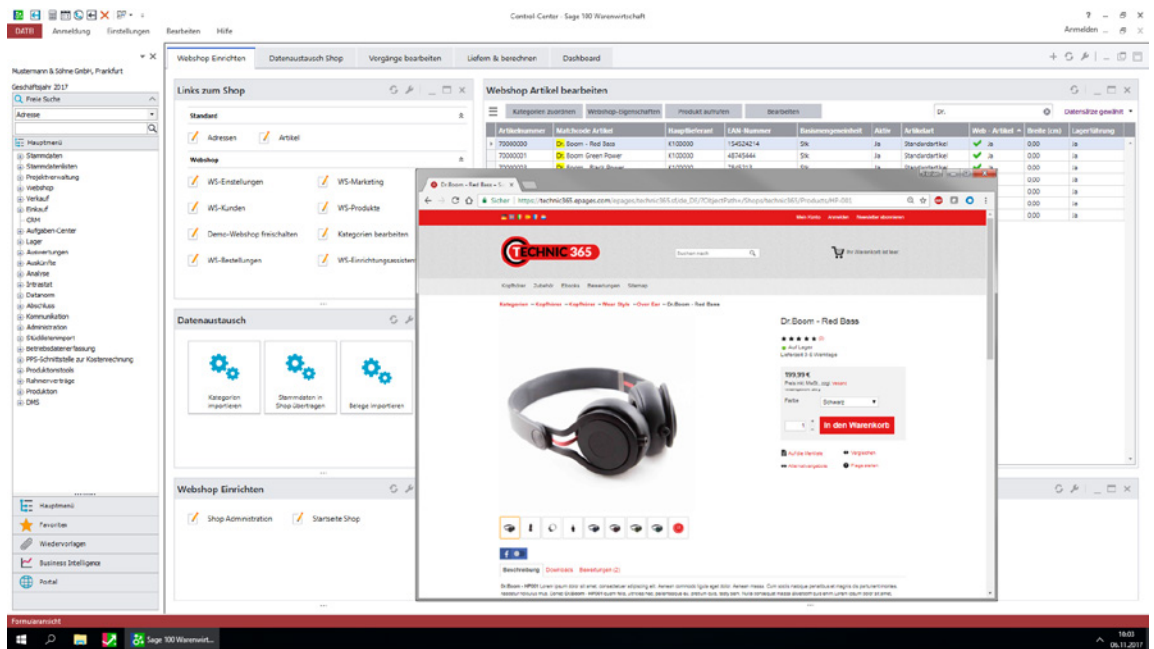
Control-Center - Sage 100 Warenwirtschaft

DATEI Anmeldung Einstellungen Bearbeiten Hilfe

Anmelden

Mustermann & Söhne GmbH, Frankfurt

Geschäftsjahr 2017

Freie Suche

Adresse

Hauptmenü

Stammdaten
Stammdatenlisten
Projektverwaltung
Webshop
Verkauf
Einkauf
CRM
Aufgaben-Center
Lager
Auswertungen
Auskünfte
Analyse
Intrastat
Datanorm
Abschluss
Kommunikation
Administration
Stichdatenimport
Betriebsdatenerfassung
PPS-Schnittstelle zur Kostenrechnung
Produktionstools
Rahmenverträge
Produktion
DMS

Hauptmenü
Favoriten
Wiedervorlagen
Business Intelligence
Portal

Webshop Einrichten | Datenaustausch Shop | Vorgänge bearbeiten | Liefern & berechnen | Dashboard

Links zum Shop

Standard

Adressen
Artikel

Webshop

WS-Einstellungen
WS-Marketing
WS-Kunden
WS-Produkte
Demo-Webshop freischalten
Kategorien bearbeiten
WS-Bestellungen
WS-Einrichtungsassistent

Datenaustausch

Kategorien importieren
Stammdaten in Shop übertragen
Belege importieren

Webshop Einrichten

Shop Administration
Startseite Shop

Webshop Artikel bearbeiten

Kategorien zuordnen | Webshop-Eigenschaften | Produkt aufrufen | Bearbeiten

Dr.

Datensätze gewählt

| Artikelnummer | Matchcode Artikel | Hauptlieferant | EAN-Nummer | Basismengeneinheit | Aktiv | Artikelart | Web - Artikel | Breite (cm) | Lagerführung |
|---|---|---|---|---|---|---|---|---|---|
| 70000000 | Dr. Boom - Red Bass | K100000 | 154524214 | Stk | Ja | Standardartikel | Ja | 0,00 | Ja |
| 70000001 | Dr. Boom Green Power | K100000 | 48745444 | Stk | Ja | Standardartikel | Ja | 0,00 | Ja |
| 70000002 | Dr. Boom - Black Power | K100000 | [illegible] | Stk | Ja | Standardartikel | Ja | 0,00 | Ja |

Dr.Boom - Red Bass - S ×

Sicher | https://technic365.epages.com/epages/technic365.sf/de_DE/?ObjectPath=/Shops/technic365/Products/HP-001

Mein Konto Anmelden Newsletter abonnieren

TECHNIC 365

Suchen nach

Ihr Warenkorb ist leer

Kopfhörer Zubehör Ebooks Bewertungen Sitemap

Kategorien → Kopfhörer → Kopfhörer → Neue Style → Over Ear → Dr.Boom - Red Bass

Dr.Boom - Red Bass

Auf Lager
Lieferzeit 3-5 Werktage

199,99 €
Preis inkl. MwSt., zzgl. Versand

Farbe Schwarz

In den Warenkorb

Auf die Merkliste
Vergleichen
Alternativangebote
Frage stellen

Beschreibung Downloads Bewertungen (2)

Dr.Boom - HP001 Lorem ipsum dolor sit amet, consectetuer adipiscing elit. Aenean commodo ligula eget dolor. Aenean massa. Cum sociis natoque penatibus et magnis dis parturient montes, nascetur ridiculus mus. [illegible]

Formularansicht

Sage 100 Warenwirt...

18:03
06.11.2017